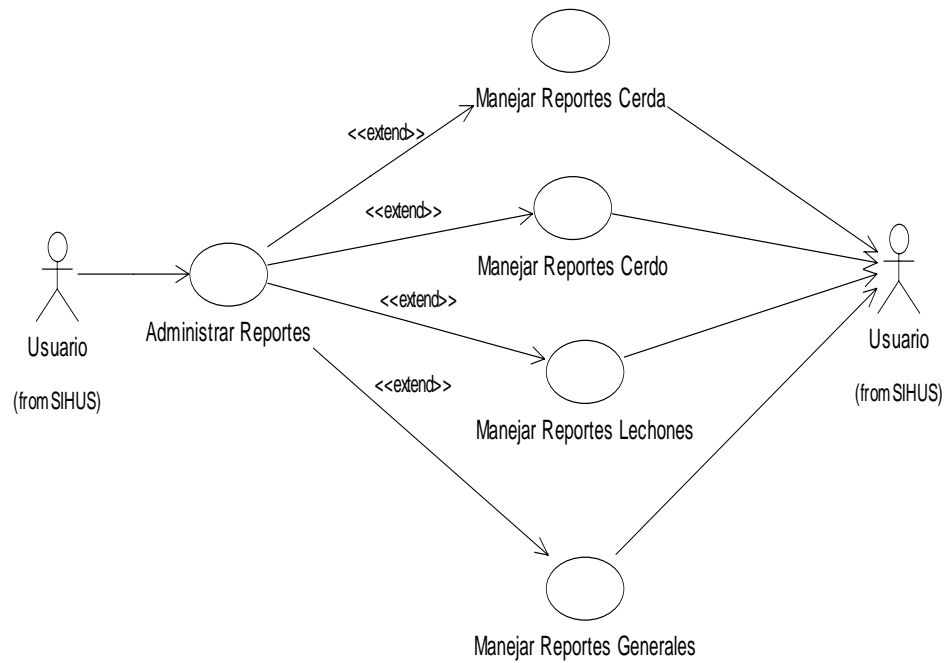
Manejar Reportes Cerda

<<extend>>

<<extend>>

Manejar Reportes Cerdo

<<extend>>

Usuario

(from SIHUS)

Administrar Reportes

<<extend>>

Manejar Reportes Lechones

Usuario

(from SIHUS)

Manejar Reportes Generales